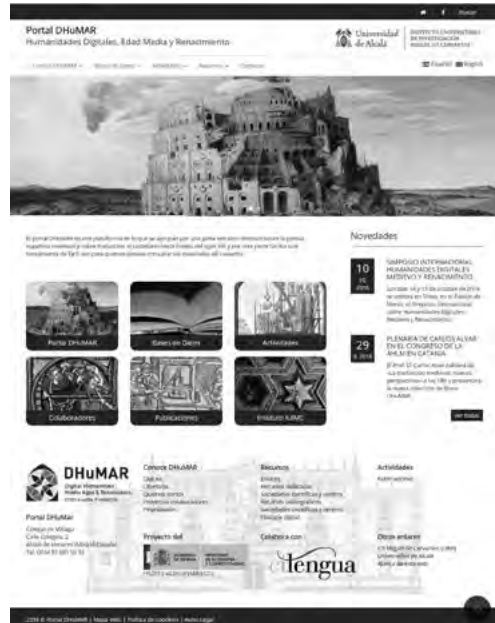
Portal DHuMAR
Humanidades Digitales, Edad Media y Renacimiento

Universidad de Alcalá | INSTITUTO UNIVERSITARIO DE INVESTIGACIÓN MIGUEL DE CERVANTES

Español English

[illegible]

Novedades

10
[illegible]

SIMPOSIO INTERNACIONAL HUMANIDADES DIGITALES MEDIEVO Y RENACIMIENTO

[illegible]

29
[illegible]

PLENARIA DE CARLOS ALVAR EN EL CONGRESO DE LA AHLM EN CATANIA

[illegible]

Ver todas

Portal DHuMAR
Bases en Datos
Actividades
Colaboradores
Publicaciones
Instituto IUIMC

DHuMAR
Digital Humanities Middle Ages & Renaissance

Portal DHuMAR
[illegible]

Conoce DHuMAR
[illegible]

Recursos
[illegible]

Actividades
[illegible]

Proyecto del

Colabora con

elengua

Otros enlaces
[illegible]

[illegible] Portal DHuMAR | Mapa Web | Política de cookies | Aviso Legal